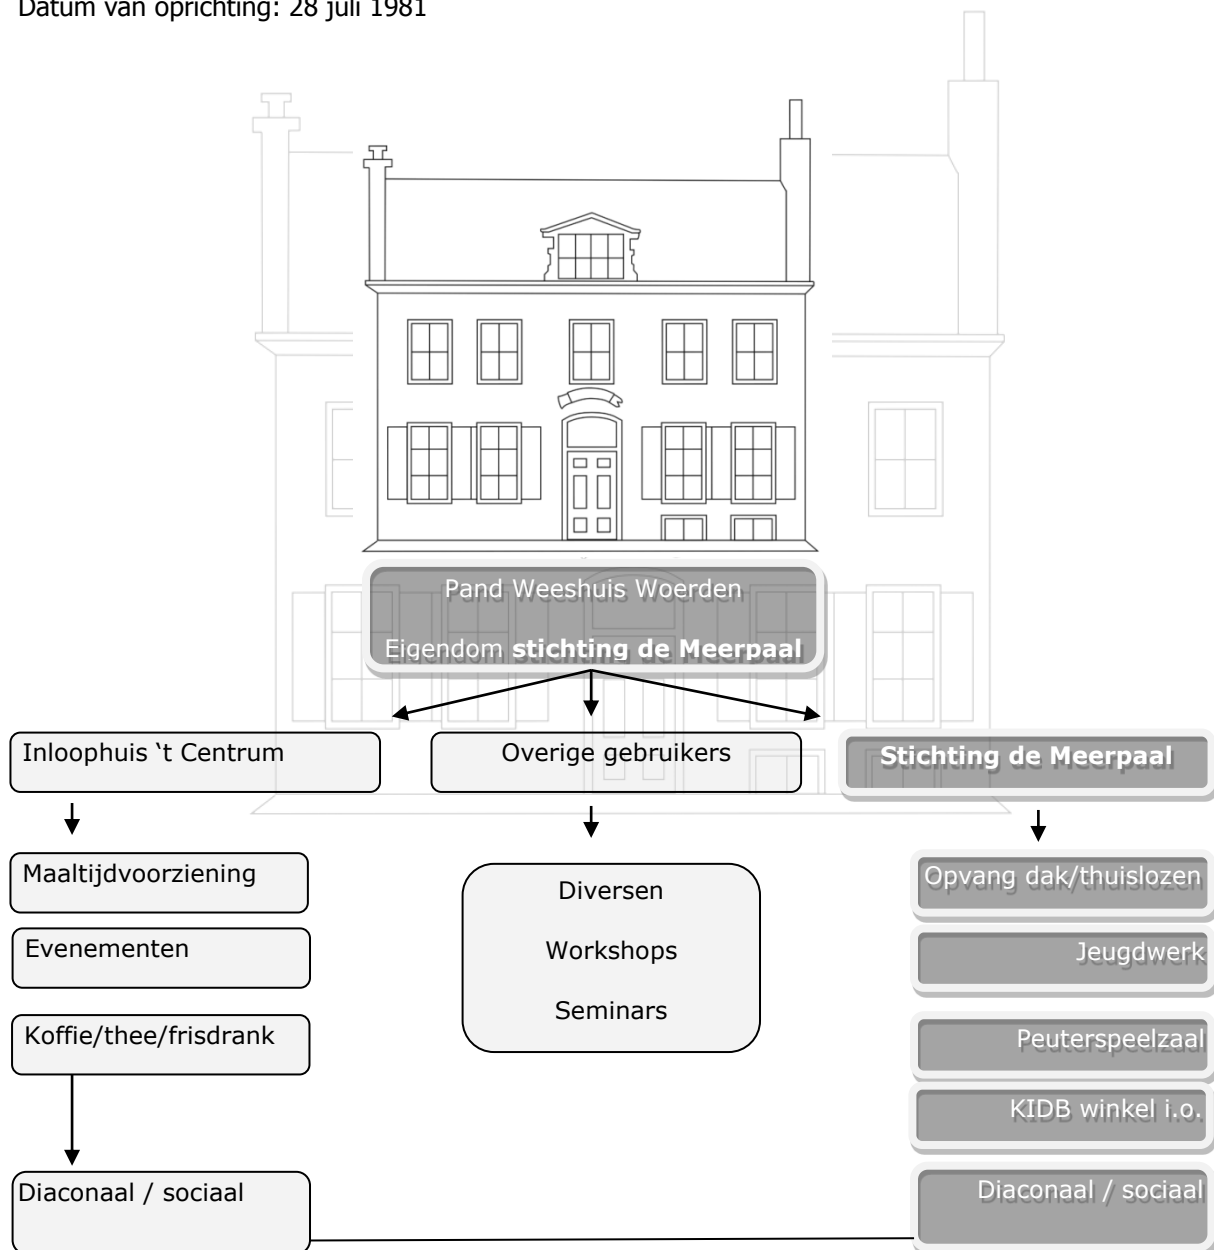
Datum van oprichting: 28 juli 1981

Pand Weeshuis Woerden

Eigendom **stichting de Meerpaal**

Inloophuis 't Centrum

Overige gebruikers

**Stichting de Meerpaal**

Maaltijdvoorziening

Evenementen

Koffie/thee/frisdrank

Diaconaal / sociaal

Diversen

Workshops

Seminars

Opvang dak/thuislozen

Jeugdwerk

Peuterspeelzaal

KIDB winkel i.o.

Diaconaal / sociaal